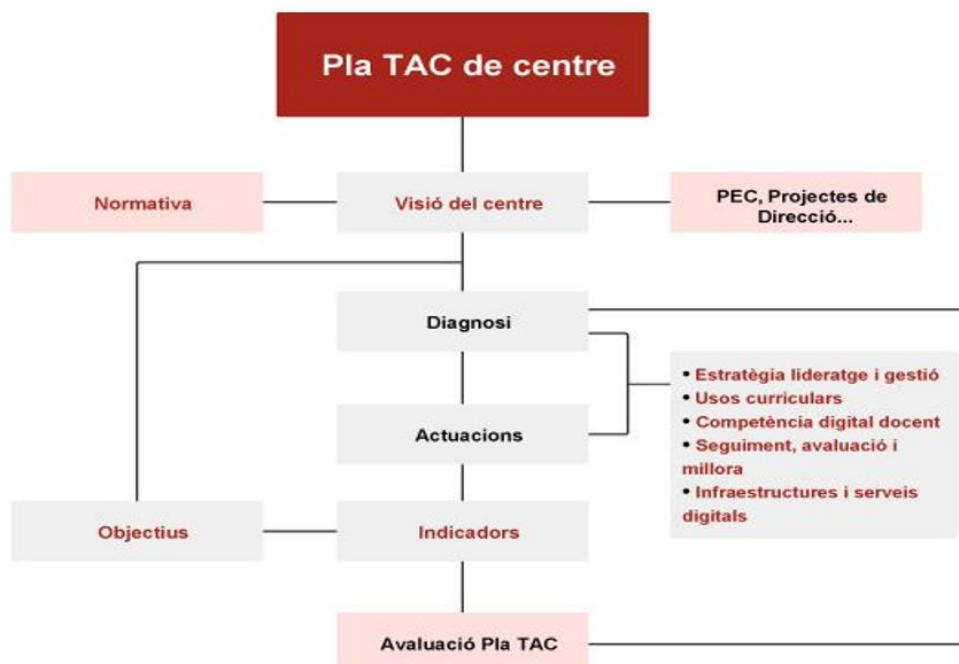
Pla TAC de centre

Normativa

Visió del centre

PEC, Projectes de Direcció...

Diagnosi

Actuacions

• Estratègia lideratge i gestió
• Usos curriculars
• Competència digital docent
• Seguiment, avaluació i millora
• Infraestructures i serveis digitals

Objectius

Indicadors

Avaluació Pla TAC